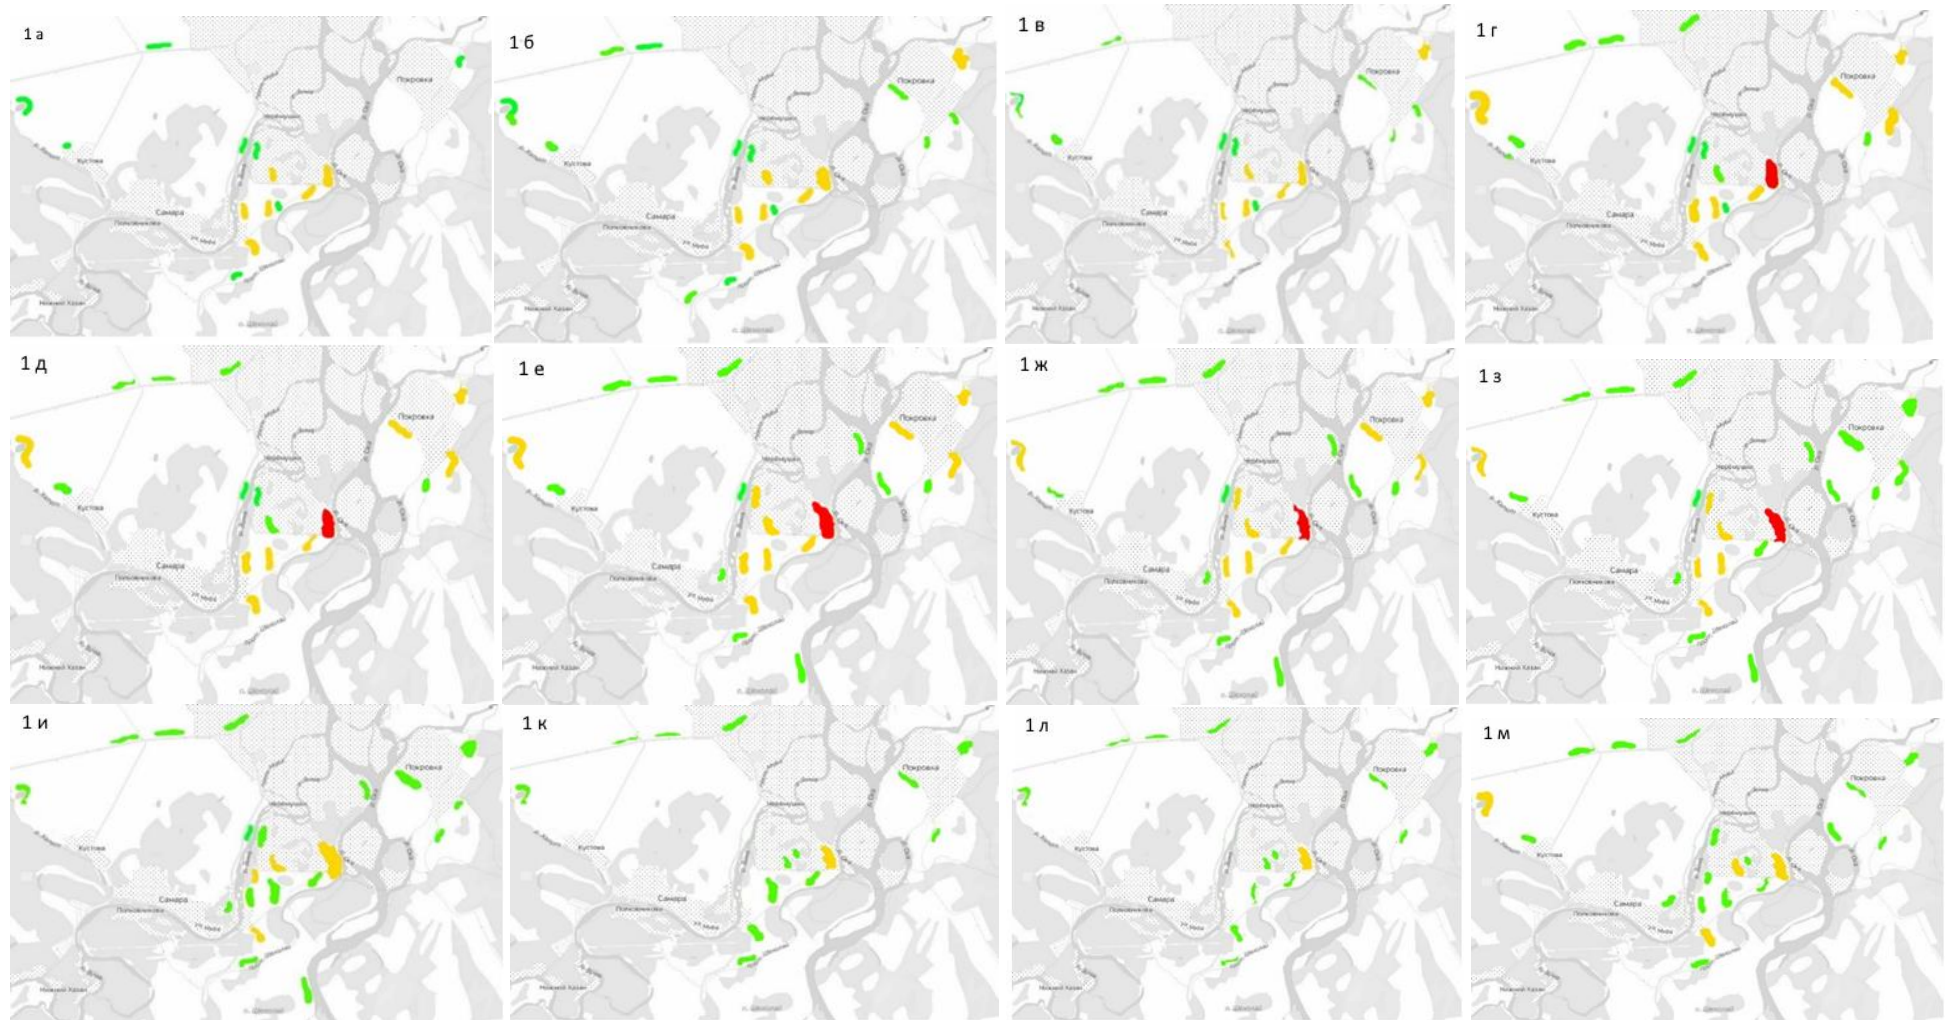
1 а

Покровка
Кустова
Самара
Половинкова
Нижний Казан

1 б

Покровка
Кустова
Самара
Половинкова
Нижний Казан

1 в

Покровка
Кустова
Самара
Половинкова
Нижний Казан

1 г

Покровка
Кустова
Самара
Половинкова
Нижний Казан

1 д

Покровка
Кустова
Самара
Половинкова
Нижний Казан

1 е

Покровка
Кустова
Самара
Половинкова
Нижний Казан

1 ж

Покровка
Кустова
Самара
Половинкова
Нижний Казан

1 з

Покровка
Кустова
Самара
Половинкова
Нижний Казан

1 и

Покровка
Кустова
Самара
Половинкова
Нижний Казан

1 к

Покровка
Кустова
Самара
Половинкова
Нижний Казан

1 л

Покровка
Кустова
Самара
Половинкова
Нижний Казан

1 м

Покровка
Кустова
Самара
Половинкова
Нижний Казан